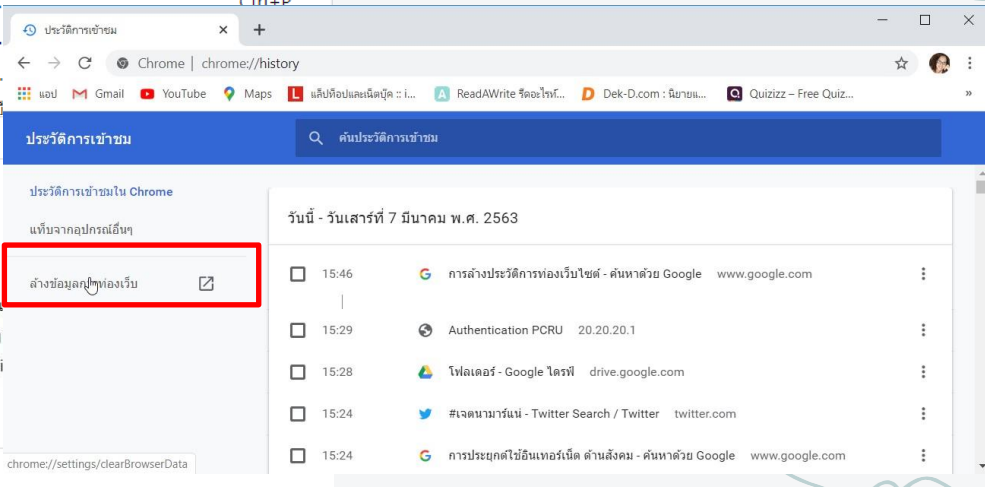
ประวัติการเข้าชม ×
+
Chrome | chrome://history
แอป Gmail YouTube Maps แล็ปท็อปและเน็ตบุ๊ค :: i... ReadAWrite รีดอะไรท์... Dek-D.com : นิยายแ... Quizizz – Free Quiz...
»

ประวัติการเข้าชม
ค้นประวัติการเข้าชม

ประวัติการเข้าชมใน Chrome
แท็บจากอุปกรณ์อื่นๆ
ล้างข้อมูล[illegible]ท่องเว็บ

วันนี้ - วันเสาร์ที่ 7 มีนาคม พ.ศ. 2563

| | | |
|---|---|---|
| 15:46 | การล้างประวัติการท่องเว็บไซต์ - ค้นหาด้วย Google | www.google.com |
| 15:29 | Authentication PCRU | 20.20.20.1 |
| 15:28 | โฟลเดอร์ - Google ไดรฟ์ | drive.google.com |
| 15:24 | #เจตนามาร์แน่ - Twitter Search / Twitter | twitter.com |
| 15:24 | การประยุกต์ใช้อินเทอร์เน็ต ด้านสังคม - ค้นหาด้วย Google | www.google.com |

chrome://settings/clearBrowserData